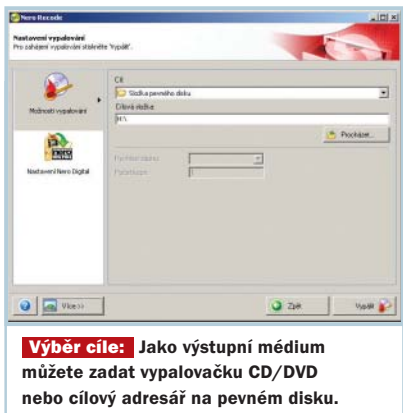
Nero Recode

Nastavení vypalování
Pro zahájení vypalování stiskněte 'Vypálit'.

Možnosti vypalování

Nastavení Nero Digital

Cíl
Složka pevného disku
Cílová složka:
M:\
Procházet...

Pevného disku
Požadavky

Více>>

Zpět

Vypálit

Výběr cíle: Jako výstupní médium můžete zadat vypalovačku CD/DVD nebo cílový adresář na pevném disku.